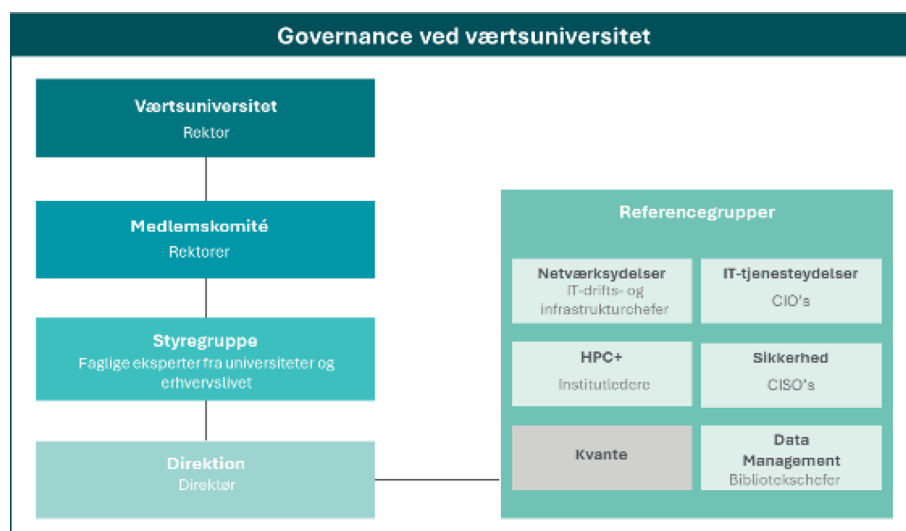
Governance ved værtsuniversitet

Værtsuniversitet
Rektor

Medlemskomité
Rektorer

Styregruppe
Faglige eksperter fra universiteter og erhvervslivet

Direktion
Direktør

Referencegrupper

Netværksydelser
IT-drifts- og infrastrukturchefer

IT-tjenesteydelser
CIO's

HPC+
Institutledere

Sikkerhed
CISO's

Kvante

Data Management
Bibliotekschefer